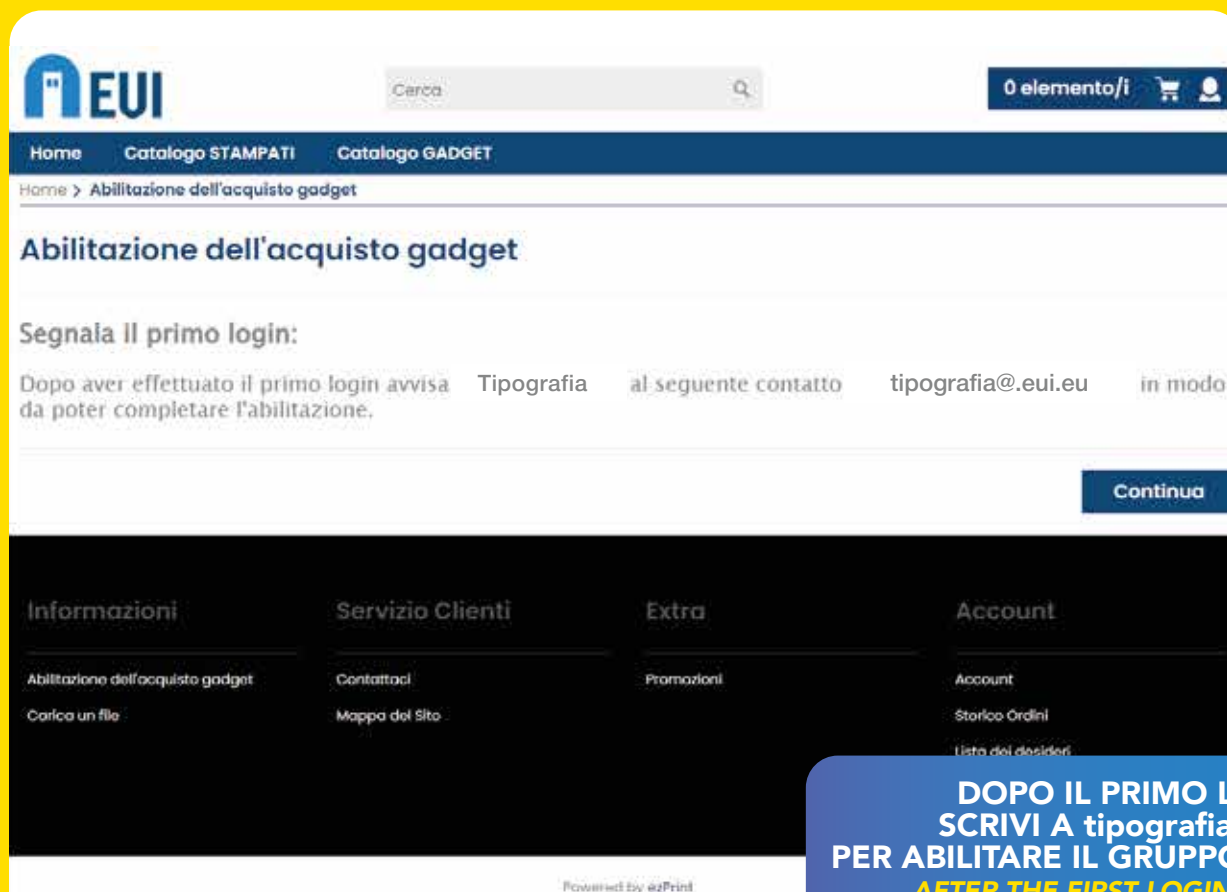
EUI

Cerca

0 elemento/i

Home Catalogo STAMPATI Catalogo GADGET

Home > Abilitazione dell'acquisto gadget

Abilitazione dell'acquisto gadget

Segnala il primo login:

Dopo aver effettuato il primo login avvisa Tipografia al seguente contatto tipografia@.eui.eu in modo da poter completare l'abilitazione.

Continua

Informazioni

Abilitazione dell'acquisto gadget

Carica un file

Servizio Clienti

Contattaci

Mappa del Sito

Extra

Promozioni

Account

Account

Storico Ordini

Lista dei desideri

DOPO IL PRIMO L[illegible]
SCRIVI A tipografia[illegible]
PER ABILITARE IL GRUPPO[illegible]
AFTER THE FIRST LOGIN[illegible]

Powered by ezPrint